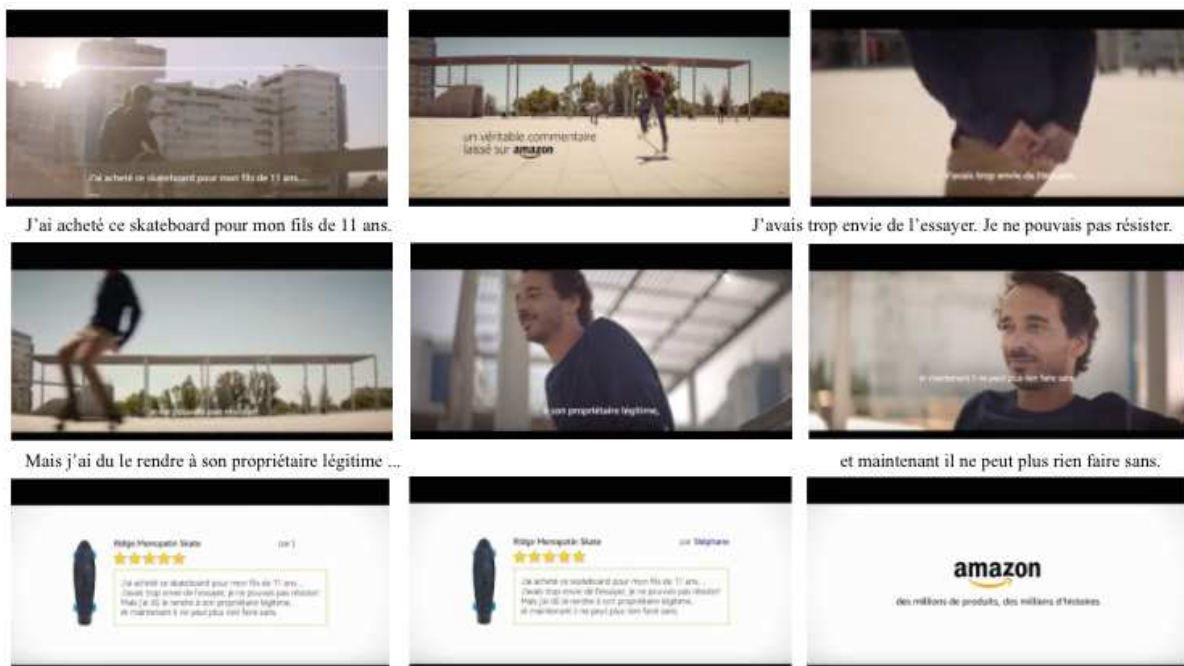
J'ai acheté ce skateboard pour mon fils de 11 ans...

un véritable commentaire laissé sur amazon

J'avais trop envie de l'essayer.

J'ai acheté ce skateboard pour mon fils de 11 ans.

J'avais trop envie de l'essayer. Je ne pouvais pas résister.

Je ne pouvais pas résister!

à son propriétaire légitime,

et maintenant il ne peut plus rien faire sans.

Mais j'ai du le rendre à son propriétaire légitime ...

et maintenant il ne peut plus rien faire sans.

Ridge Mini Skate

par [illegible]

J'ai acheté ce skateboard pour mon fils de 11 ans... J'avais trop envie de l'essayer, je ne pouvais pas résister! Mais j'ai dû le rendre à son propriétaire légitime, et maintenant il ne peut plus rien faire sans.

Ridge Mini Skate

par Stéphane

J'ai acheté ce skateboard pour mon fils de 11 ans... J'avais trop envie de l'essayer, je ne pouvais pas résister! Mais j'ai dû le rendre à son propriétaire légitime, et maintenant il ne peut plus rien faire sans.

amazon

des millions de produits, des millions d'histoires